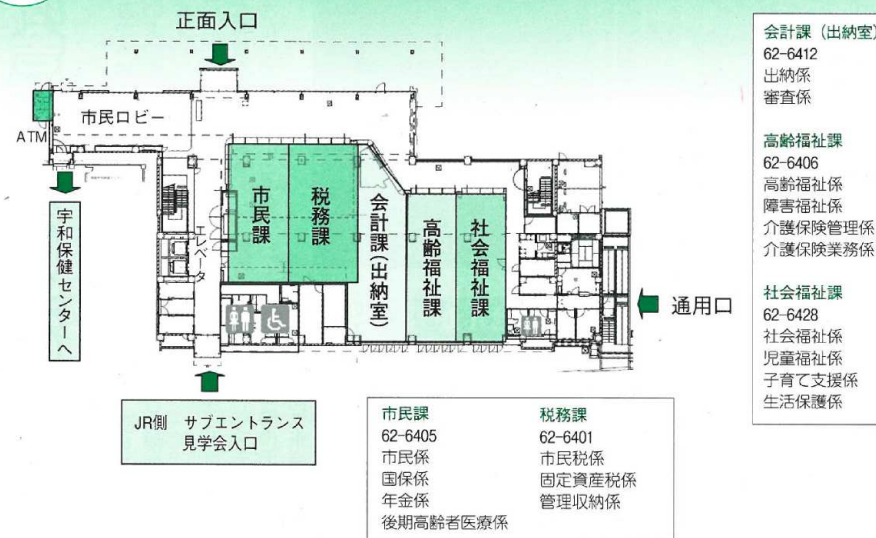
正面入口

市民ロビー

ATM

宇和保健センターへ

エレベータ

市民課

税務課

会計課(出納室)

高齢福祉課

社会福祉課

通用口

JR側 サブエントランス
見学会入口

市民課
62-6405
市民係
国保係
年金係
後期高齢者医療係

税務課
62-6401
市民税係
固定資産税係
管理収納係

会計課（出納室）
62-6412
出納係
審査係

高齢福祉課
62-6406
高齢福祉係
障害福祉係
介護保険管理係
介護保険業務係

社会福祉課
62-6428
社会福祉係
児童福祉係
子育て支援係
生活保護係